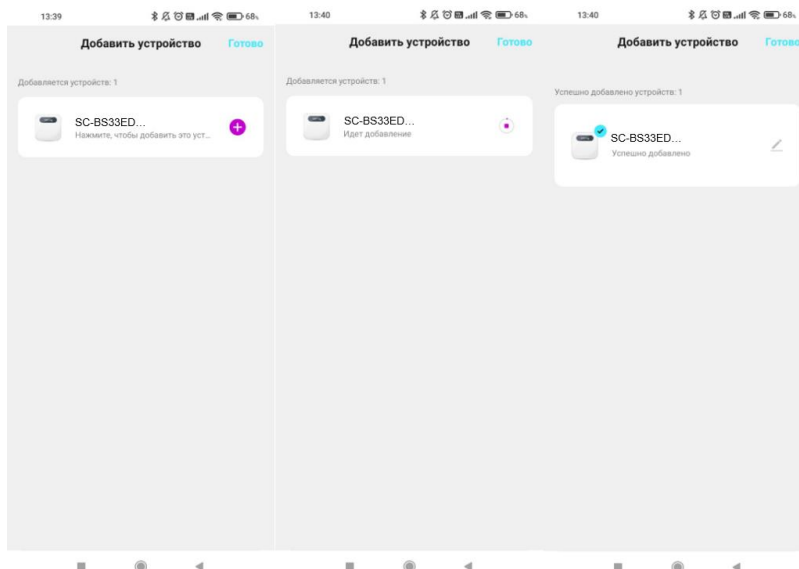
13:39

68

Добавить устройство

Готово

Добавляется устройств: 1

SC-BS33ED...

Нажмите, чтобы добавить это уст...

13:40

68

Добавить устройство

Готово

Добавляется устройств: 1

SC-BS33ED...

Идет добавление

13:40

68

Добавить устройство

Готово

Успешно добавлено устройств: 1

SC-BS33ED...

Успешно добавлено